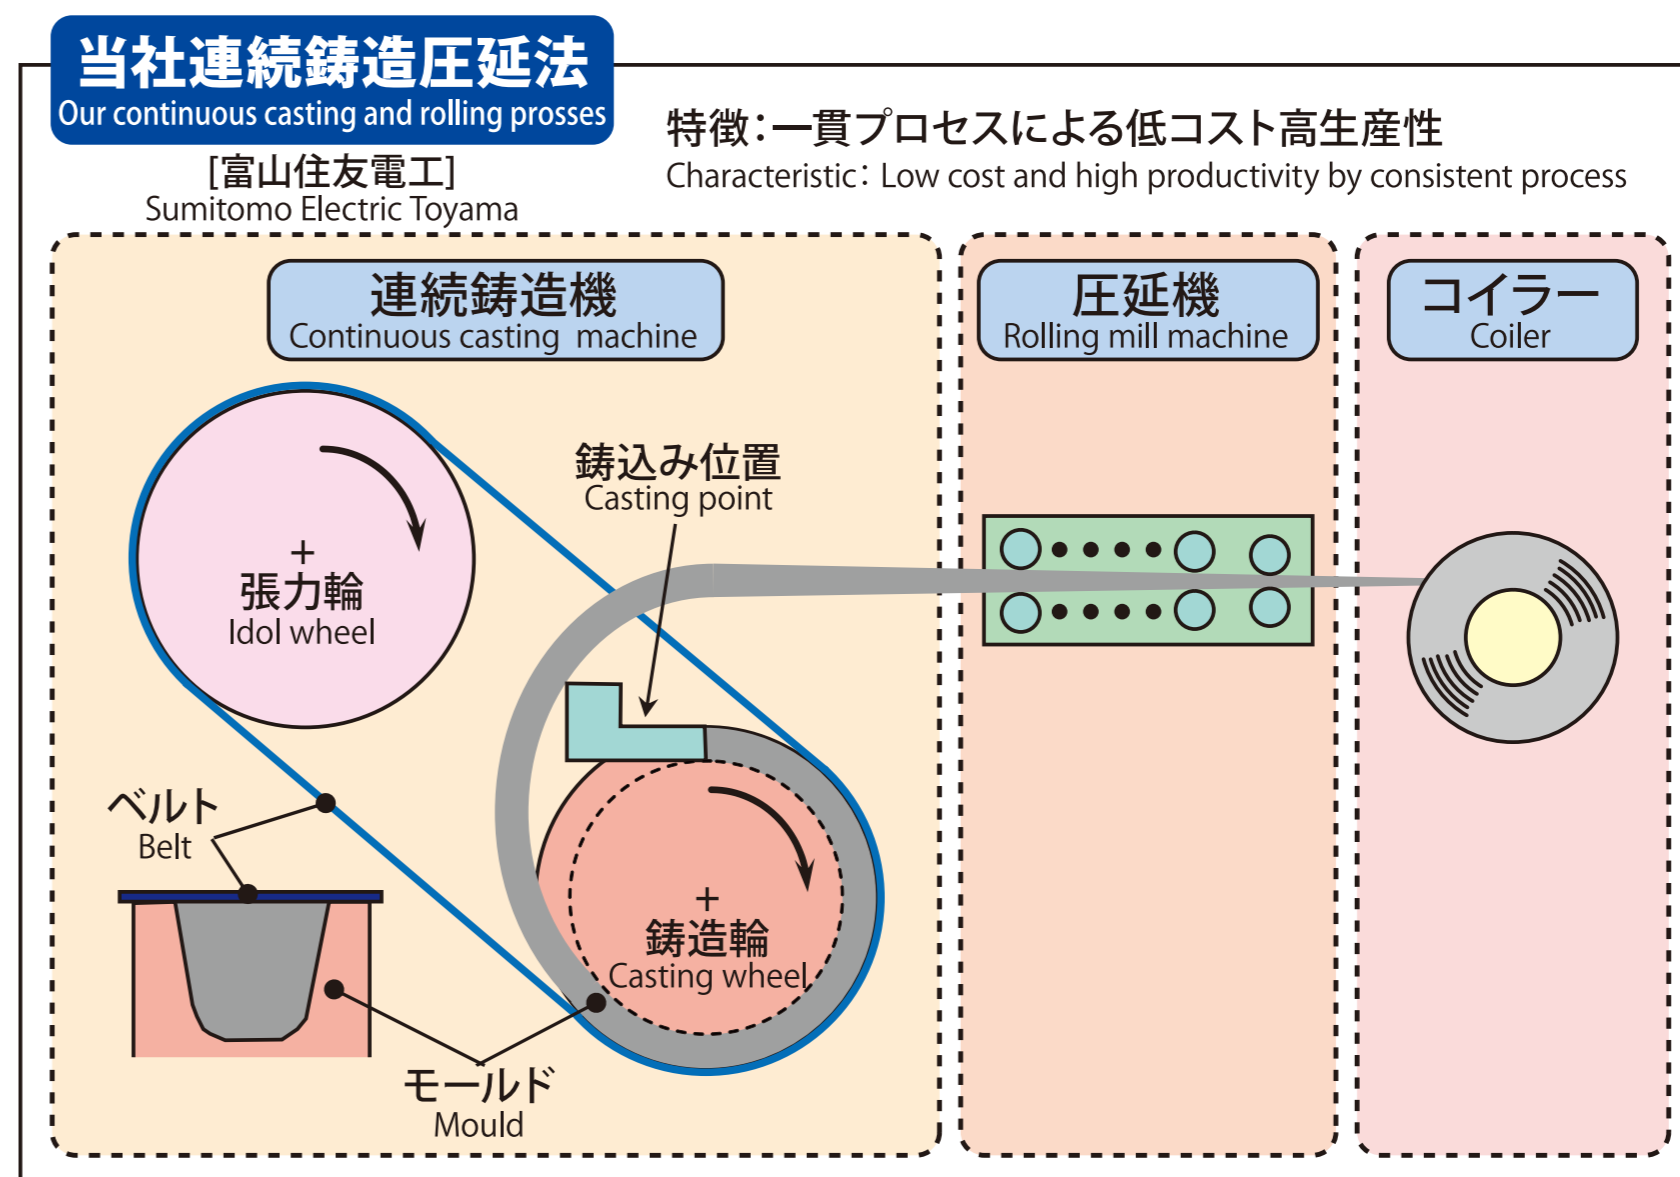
当社連続鋳造圧延法
Our continuous casting and rolling prosses

[富山住友電工]
Sumitomo Electric Toyama

特徴：一貫プロセスによる低コスト高生産性
Characteristic: Low cost and high productivity by consistent process

連続鋳造機
Continuous casting machine

圧延機
Rolling mill machine

コイラー
Coiler

鋳込み位置
Casting point

張力輪
Idol wheel

ベルト
Belt

鋳造輪
Casting wheel

モールド
Mould